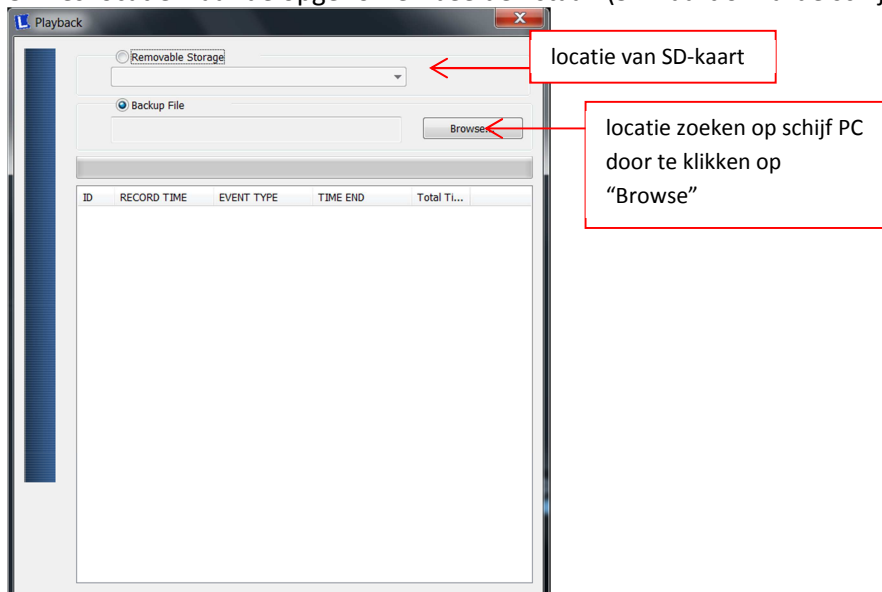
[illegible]

Playback

Removable Storage

Backup File

Browse...

| ID | RECORD TIME | EVENT TYPE | TIME END | Total Ti... |
|---|---|---|---|---|

locatie van SD-kaart

locatie zoeken op schijf PC door te klikken op "Browse"